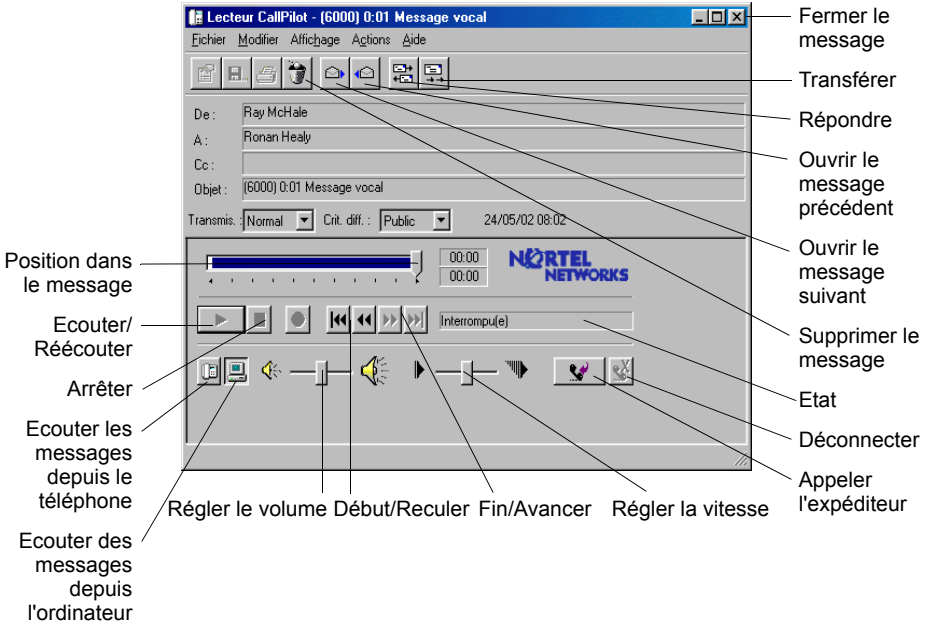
Lecteur CallPilot - (6000) 0:01 Message vocal

Fichier Modifier Affichage Actions Aide

De : Ray McHale

A : Ronan Healy

Cc :

Objet : (6000) 0:01 Message vocal

Transmis. : Normal Crit. diff. : Public 24/05/02 08:02

00:00

00:00

NORTEL NETWORKS

Interrompu(e)

Fermer le message

Transférer

Répondre

Ouvrir le message précédent

Ouvrir le message suivant

Supprimer le message

Etat

Déconnecter

Appeler l'expéditeur

Position dans le message

Ecouter/ Réécouter

Arrêter

Ecouter les messages depuis le téléphone

Ecouter des messages depuis l'ordinateur

Régler le volume

Début/Reculer

Fin/Avancer

Régler la vitesse